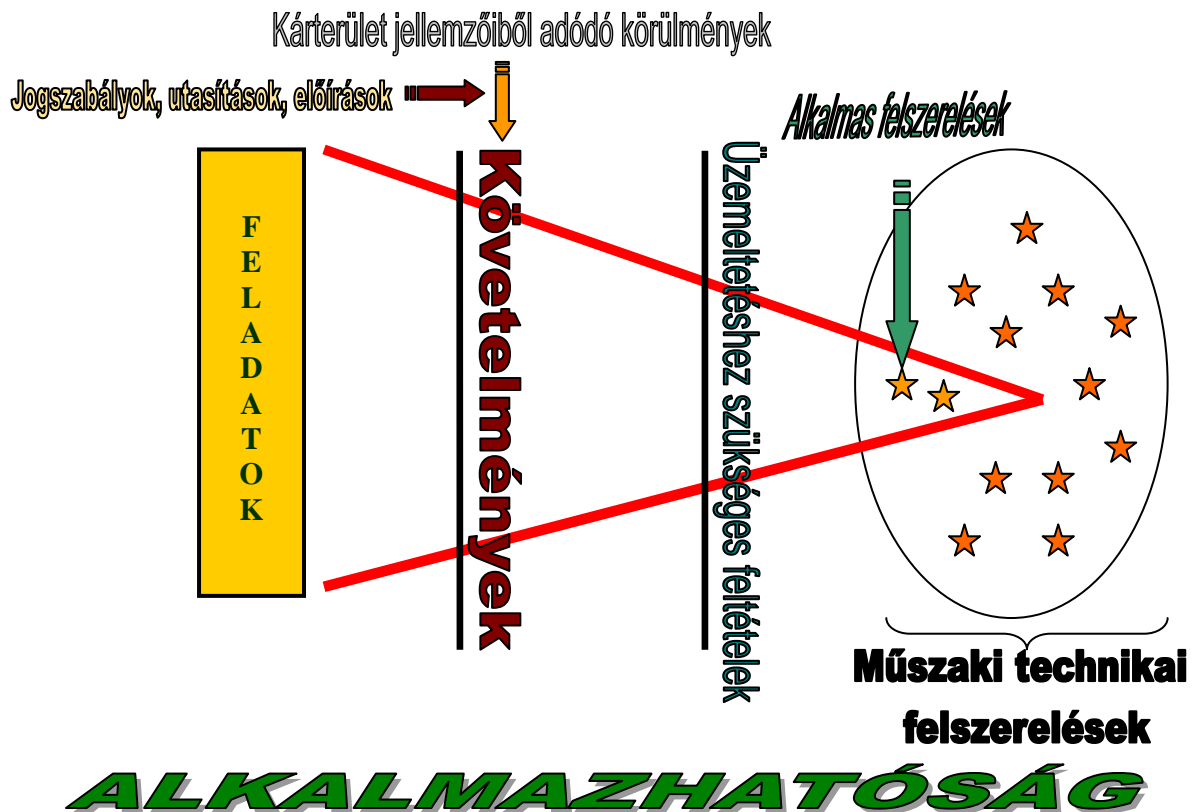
Kárterület jellemzőiből adódó körülmények

Jogszabályok, utasítások, előírások

Alkalmas felszerelések

FELADATOK

Követelmények

Üzemeltetéshez szükséges feltételek

Műszaki technikai felszerelések

ALKALMAZHATÓSÁG